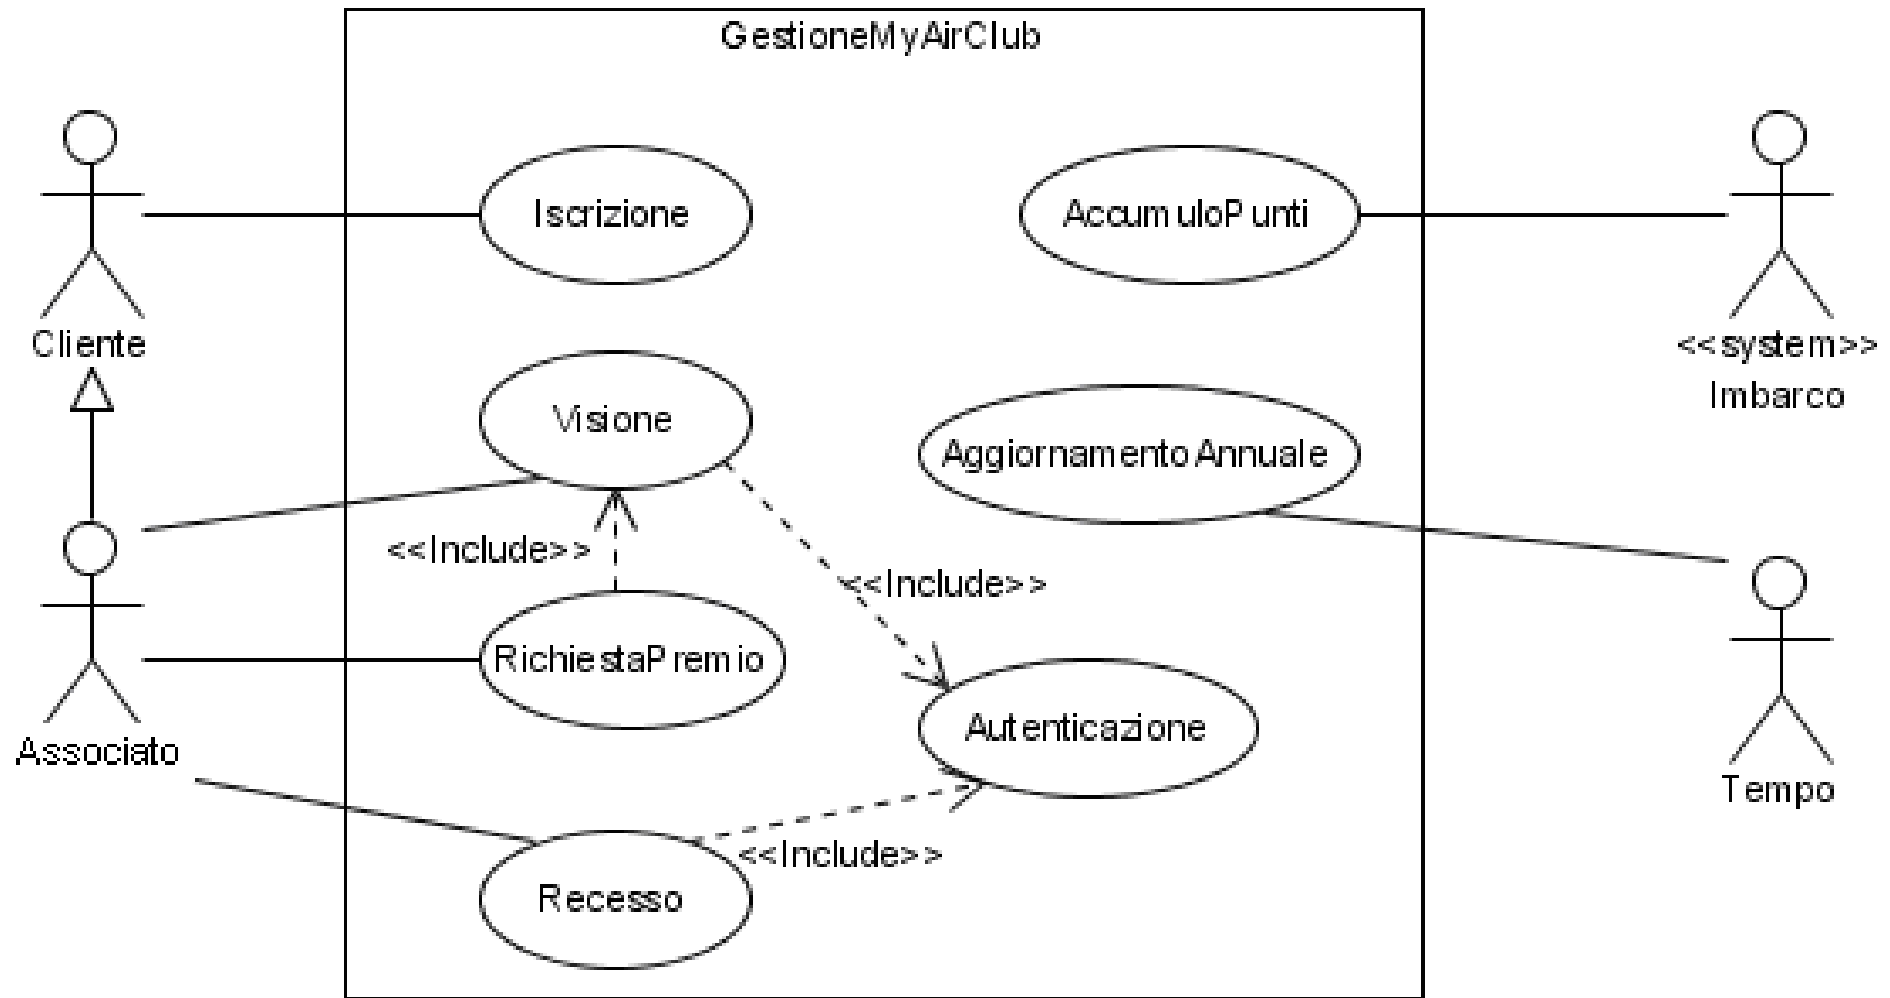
GestioneMyAirClub

Cliente

Iscrizione

AccumuloPunti

<<system>>
Imbarco

Visione

AggiornamentoAnnuale

<<Include>>

<<Include>>

Associato

RichiestaPremio

Autenticazione

Tempo

Recesso

<<Include>>